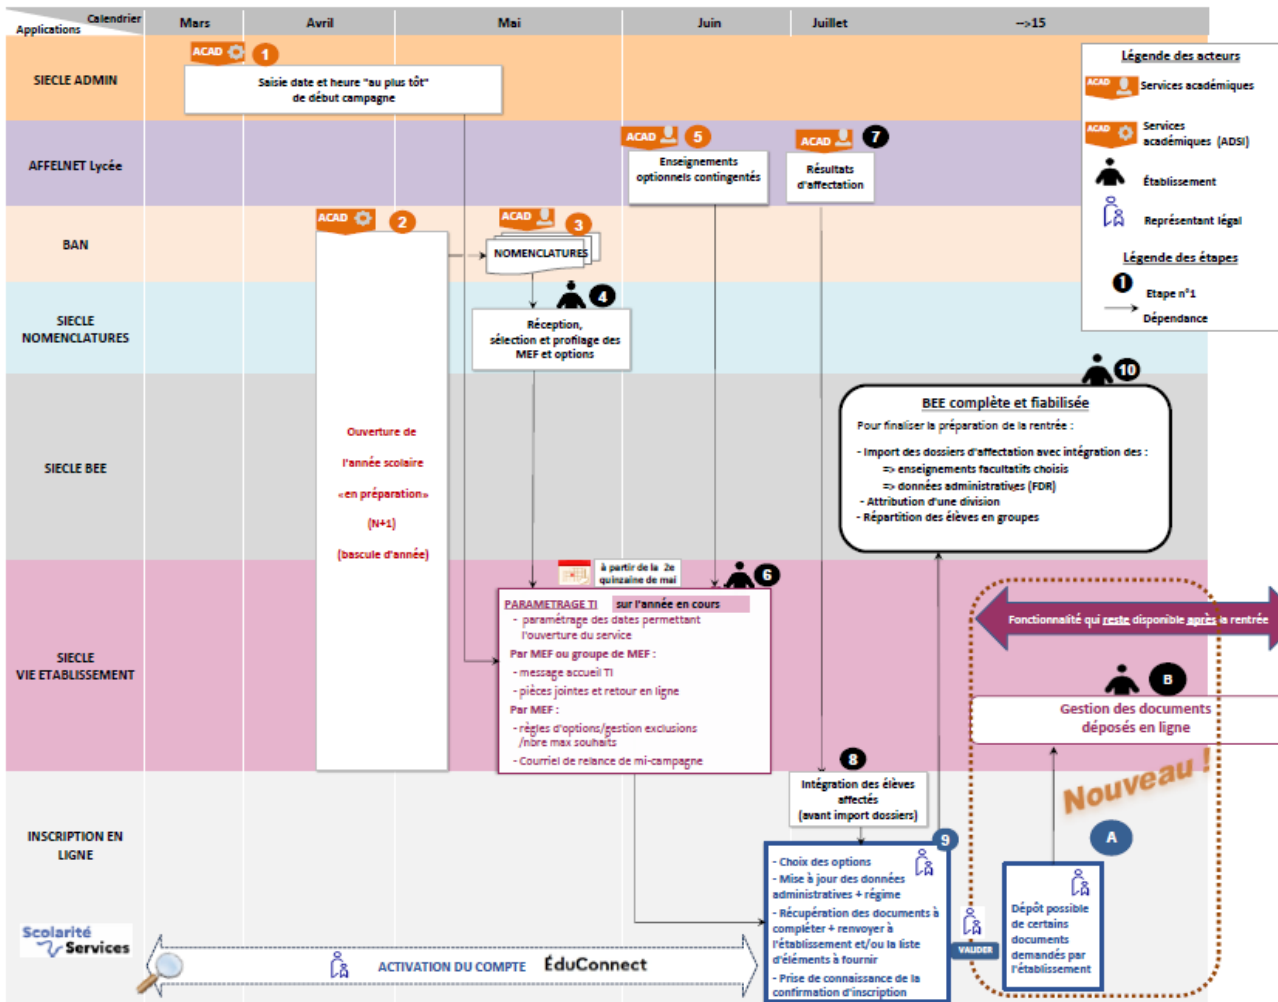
Calendrier
Applications
Mars
Avril
Mai
Juin
Juillet
-->15

SIECLE ADMIN
ACAD 1
Saisie date et heure "au plus tôt" de début campagne

AFFELNET Lycée
ACAD 5
Enseignements optionnels contingentés
ACAD 7
Résultats d'affectation

BAN
ACAD 2
ACAD 3
NOMENCLATURES

SIECLE NOMENCLATURES
4
Réception, sélection et profilage des MEF et options

SIECLE BEE
Ouverture de l'année scolaire «en préparation» (N+1) (bascule d'année)

10
BEE complète et fiabilisée
Pour finaliser la préparation de la rentrée :
- Import des dossiers d'affectation avec intégration des :
=> enseignements facultatifs choisis
=> données administratives (FDR)
- Attribution d'une division
- Répartition des élèves en groupes

SIECLE VIE ETABLISSEMENT
à partir de la 2e quinzaine de mai
6
PARAMETRAGE TI sur l'année en cours
- paramétrage des dates permettant l'ouverture du service
Par MEF ou groupe de MEF :
- message accueil TI
- pièces jointes et retour en ligne
Par MEF :
- règles d'options/gestion exclusions /nbre max souhaits
- Courriel de relance de mi-campagne

Fonctionnalité qui reste disponible après la rentrée
B
Gestion des documents déposés en ligne

INSCRIPTION EN LIGNE
8
Intégration des élèves affectés (avant import dossiers)
9
- Choix des options
- Mise à jour des données administratives + régime
- Récupération des documents à compléter + renvoyer à l'établissement et/ou la liste d'éléments à fournir
- Prise de connaissance de la confirmation d'inscription
VALIDER
Nouveau !
A
Dépôt possible de certains documents demandés par l'établissement

Scolarité Services
ACTIVATION DU COMPTE ÉduConnect

Légende des acteurs
ACAD Services académiques
ACAD Services académiques (ADSI)
Établissement
Représentant légal
Légende des étapes
1 Etape n°1
Dépendance